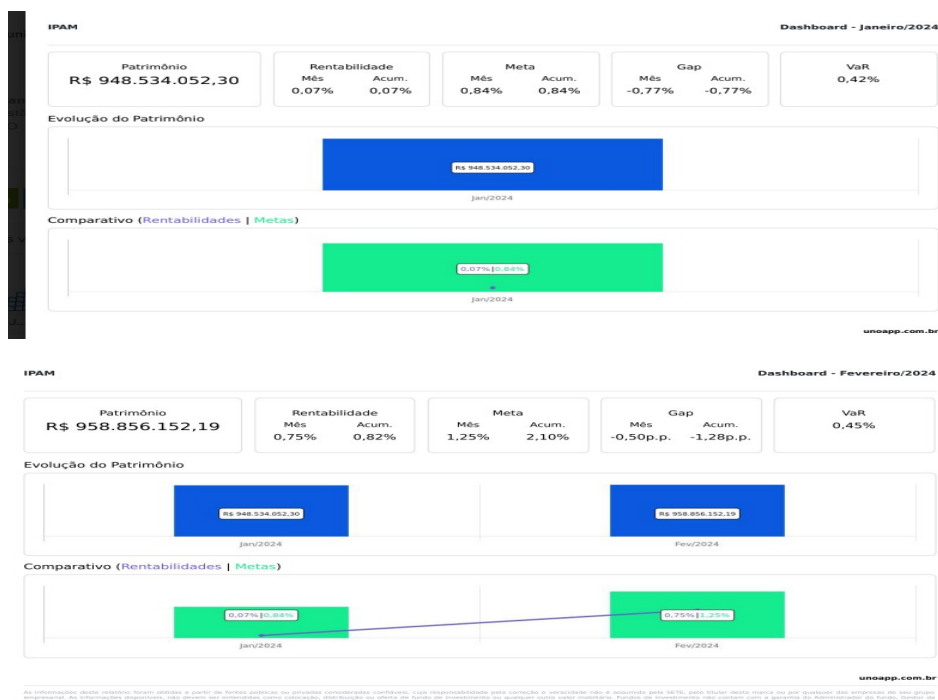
IPAM

Dashboard - Janeiro/2024

| Patrimônio | Rentabilidade | Meta | Gap | VaR |
|---|---|---|---|---|
| R$ 948.534.052,30 | Mês 0,07% Acum. 0,07% | Mês 0,84% Acum. 0,84% | Mês -0,77% Acum. -0,77% | 0,42% |

Evolução do Patrimônio

R$ 948.534.052,30

Jan/2024

Comparativo (Rentabilidades | Metas)

0,07% | 0,84%

Jan/2024

unoapp.com.br

IPAM

Dashboard - Fevereiro/2024

| Patrimônio | Rentabilidade | Meta | Gap | VaR |
|---|---|---|---|---|
| R$ 958.856.152,19 | Mês 0,75% Acum. 0,82% | Mês 1,25% Acum. 2,10% | Mês -0,50p.p. Acum. -1,28p.p. | 0,45% |

Evolução do Patrimônio

R$ 948.534.052,30

Jan/2024

R$ 958.856.152,19

Fev/2024

Comparativo (Rentabilidades | Metas)

0,07% | 0,84%

Jan/2024

0,75% | 1,25%

Fev/2024

unoapp.com.br

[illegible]